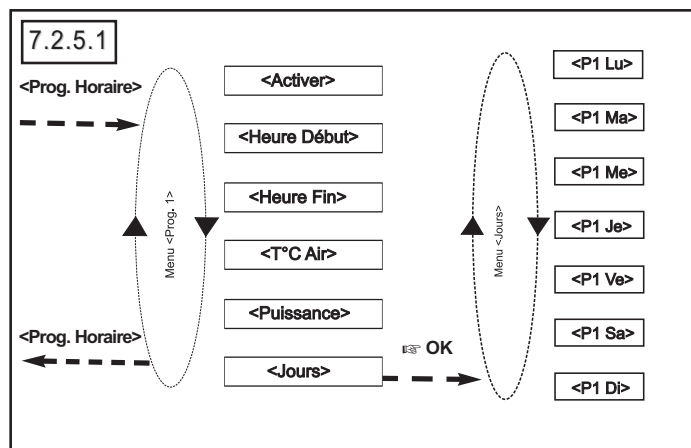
7.2.5.1

<Prog. Horaire>

Menu <Prog. 1>

<Activer>

<Heure Début>

<Heure Fin>

<T°C Air>

<Puissance>

<Jours>

<Prog. Horaire>

☞ OK

Menu <Jours>

<P1 Lu>

<P1 Ma>

<P1 Me>

<P1 Je>

<P1 Ve>

<P1 Sa>

<P1 Di>